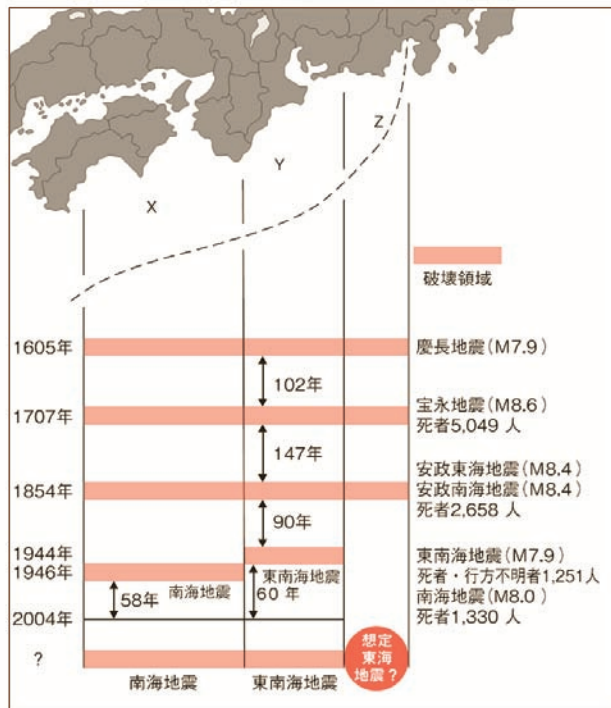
Z

Y

X

破壊領域

1605年
慶長地震(M7.9)

102年

1707年
宝永地震(M8.6)
死者5,049 人

147年

1854年
安政東海地震(M8.4)
安政南海地震(M8.4)
死者2,658 人

90年

1944年
1946年
東南海地震(M7.9)
死者・行方不明者1,251人
南海地震(M8.0)
死者1,330 人

58年
南海地震

東南海地震
60 年

2004年

?

想定東海地震?

南海地震
東南海地震